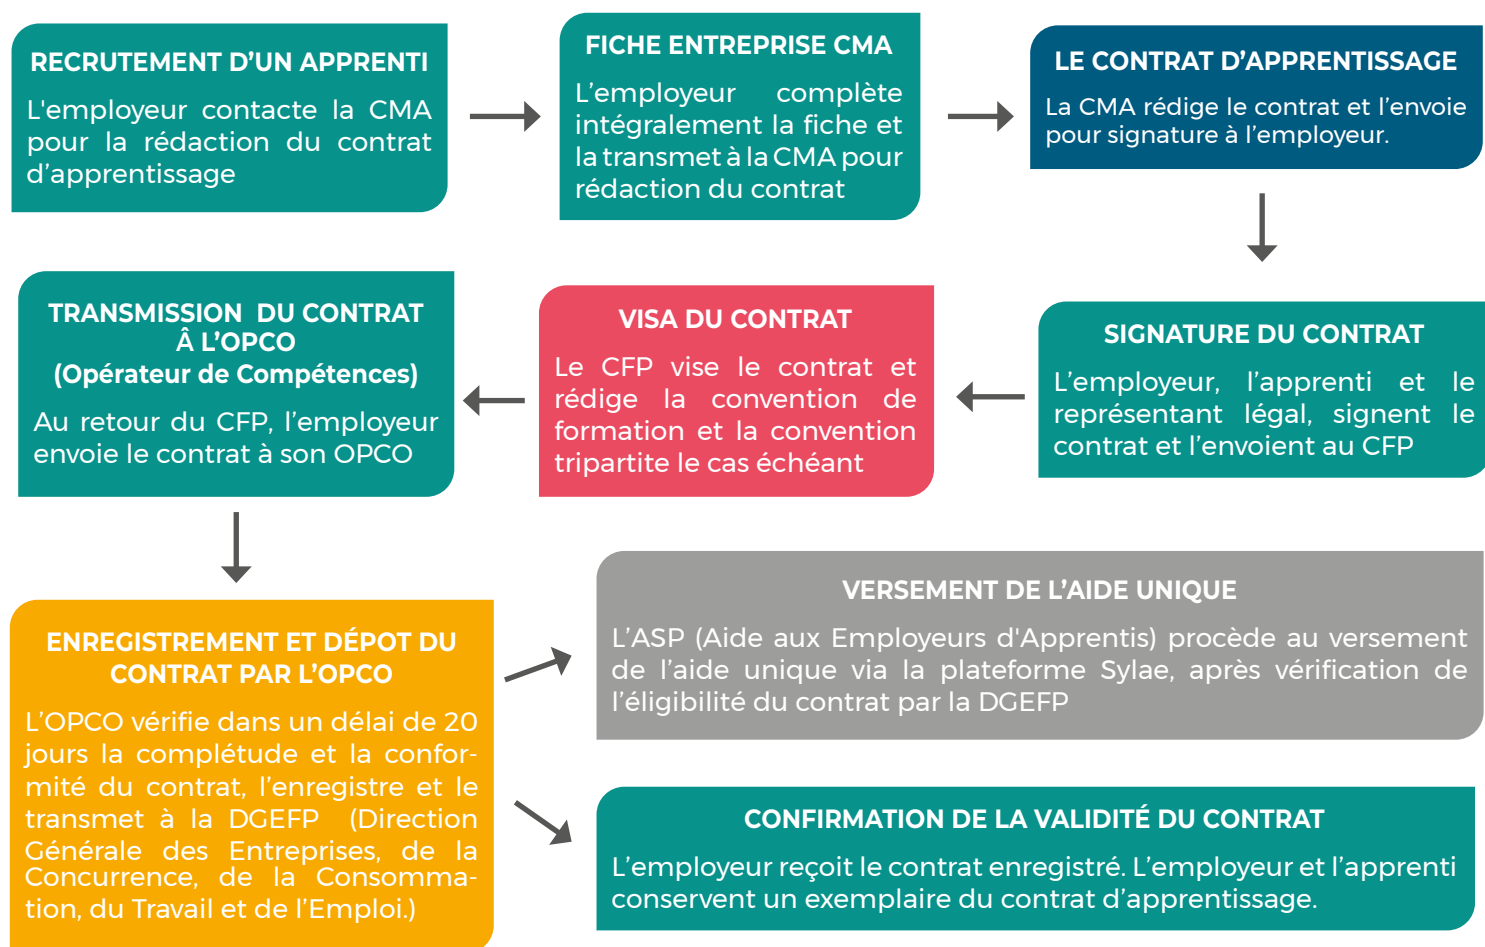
RECRUTEMENT D'UN APPRENTI

L'employeur contacte la CMA pour la rédaction du contrat d'apprentissage

FICHE ENTREPRISE CMA

L'employeur complète intégralement la fiche et la transmet à la CMA pour rédaction du contrat

LE CONTRAT D'APPRENTISSAGE

La CMA rédige le contrat et l'envoie pour signature à l'employeur.

SIGNATURE DU CONTRAT

L'employeur, l'apprenti et le représentant légal, signent le contrat et l'envoient au CFP

VISA DU CONTRAT

Le CFP vise le contrat et rédige la convention de formation et la convention tripartite le cas échéant

TRANSMISSION DU CONTRAT Â L'OPCO (Opérateur de Compétences)

Au retour du CFP, l'employeur envoie le contrat à son OPCO

ENREGISTREMENT ET DÉPOT DU CONTRAT PAR L'OPCO

L'OPCO vérifie dans un délai de 20 jours la complétude et la conformité du contrat, l'enregistre et le transmet à la DGEFP (Direction Générale des Entreprises, de la Concurrence, de la Consommation, du Travail et de l'Emploi.)

VERSEMENT DE L'AIDE UNIQUE

L'ASP (Aide aux Employeurs d'Apprentis) procède au versement de l'aide unique via la plateforme Sylae, après vérification de l'éligibilité du contrat par la DGEFP

CONFIRMATION DE LA VALIDITÉ DU CONTRAT

L'employeur reçoit le contrat enregistré. L'employeur et l'apprenti conservent un exemplaire du contrat d'apprentissage.